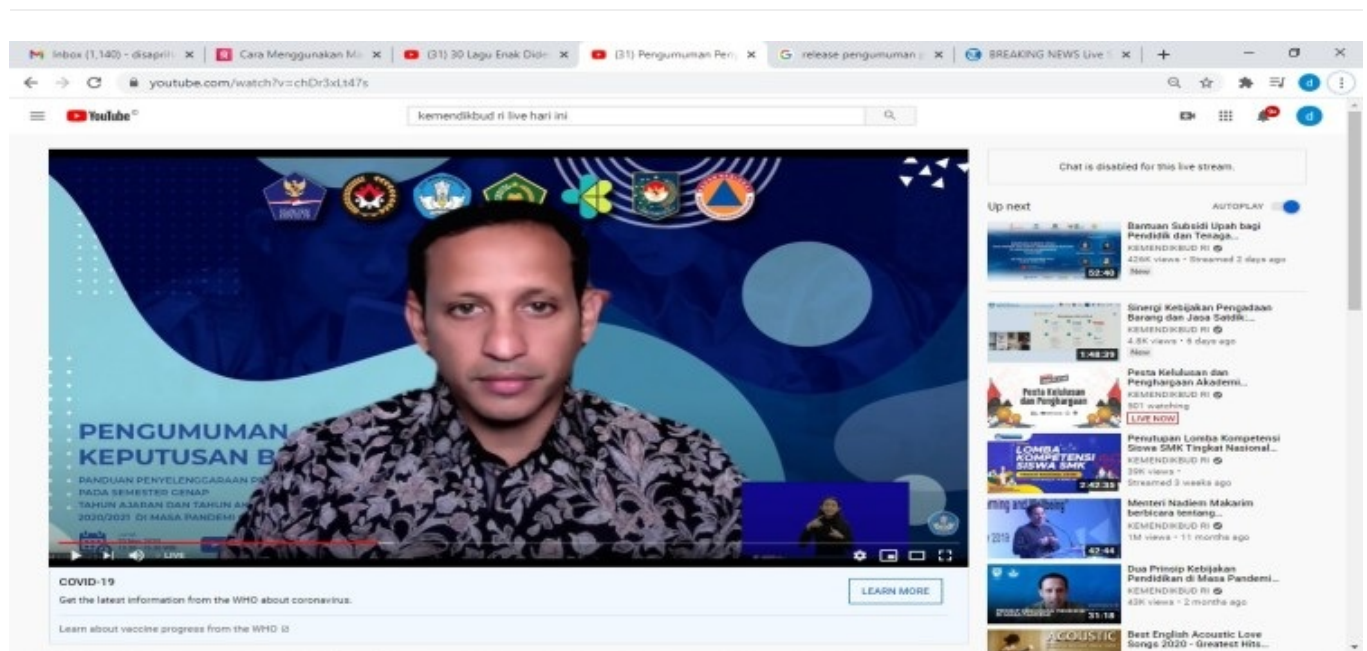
Inbox (1,140) - disapri ×
Cara Menggunakan M ×
(31) 30 Lagu Enak Did ×
(31) Pengumuman Pen ×
release pengumuman ×
BREAKING NEWS Live ×
+

youtube.com/watch?v=chDr3xLt47s

YouTube

kemendikbud ri live hari ini

PENGUMUMAN
KEPUTUSAN B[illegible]

PANDUAN PENYELENGGARAAN P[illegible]
PADA SEMESTER GENAP
TAHUN AJARAN DAN TAHUN A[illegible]
2020/2021 DI MASA PANDEMI

LIVE

COVID-19
Get the latest information from the WHO about coronavirus.
LEARN MORE
Learn about vaccine progress from the WHO

Chat is disabled for this live stream.

Up next
AUTOPLAY

Bantuan Subsidi Upah bagi Pendidik dan Tenaga...
KEMENDIKBUD RI
426K views • Streamed 2 days ago
New
52:40

Sinergi Kebijakan Pengadaan Barang dan Jasa Satdik...
KEMENDIKBUD RI
4.8K views • 6 days ago
New
1:48:29

Pesta Kelulusan dan Penghargaan Akademi...
KEMENDIKBUD RI
501 watching
LIVE NOW

Penutupan Lomba Kompetensi Siswa SMK Tingkat Nasional...
KEMENDIKBUD RI
39K views •
Streamed 3 weeks ago
2:42:35

Menteri Nadiem Makarim berbicara tentang...
KEMENDIKBUD RI
1M views • 11 months ago
42:44

Dua Prinsip Kebijakan Pendidikan di Masa Pandemi...
KEMENDIKBUD RI
43K views • 2 months ago
31:18

Best English Acoustic Love Songs 2020 - Greatest Hits...